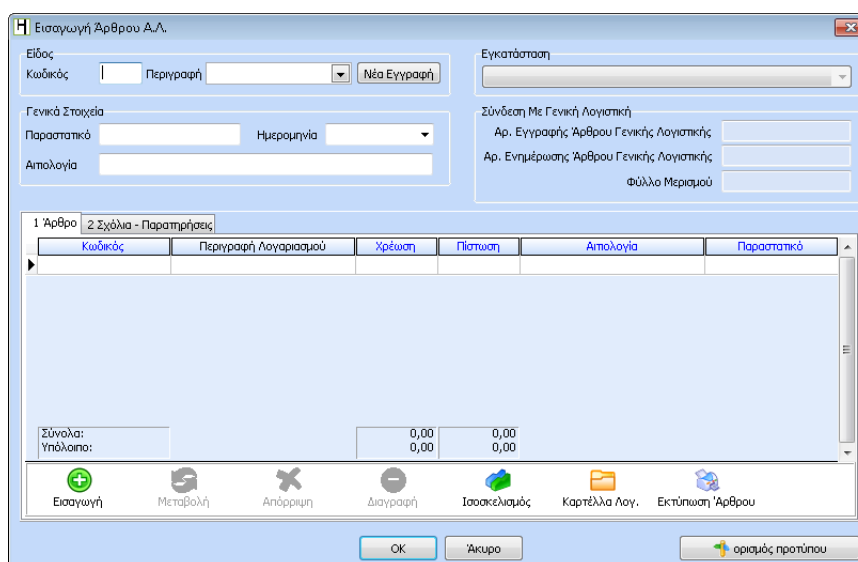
Εισαγωγή Άρθρου Α.Λ.

Είδος
Κωδικός
Περιγραφή
Νέα Εγγραφή

Εγκατάσταση

Γενικά Στοιχεία
Παραστατικό
Ημερομηνία
Αιτιολογία

Σύνδεση Με Γενική Λογιστική
Αρ. Εγγραφής Άρθρου Γενικής Λογιστικής
Αρ. Ενημέρωσης Άρθρου Γενικής Λογιστικής
Φύλλο Μερισμού

1 Άρθρο | 2 Σχόλια - Παρατηρήσεις

| Κωδικός | Περιγραφή Λογαριασμού | Χρέωση | Πίστωση | Αιτιολογία | Παραστατικό |
|---|---|---|---|---|---|
| | | | | | |
| Σύνολα: | | 0,00 | 0,00 | | |
| Υπόλοιπο: | | 0,00 | 0,00 | | |

Εισαγωγή
Μεταβολή
Απόρριψη
Διαγραφή
Ισοσκελισμός
Καρτέλλα Λογ.
Εκτύπωση Άρθρου

OK
Άκυρο
ορισμός προτύπου